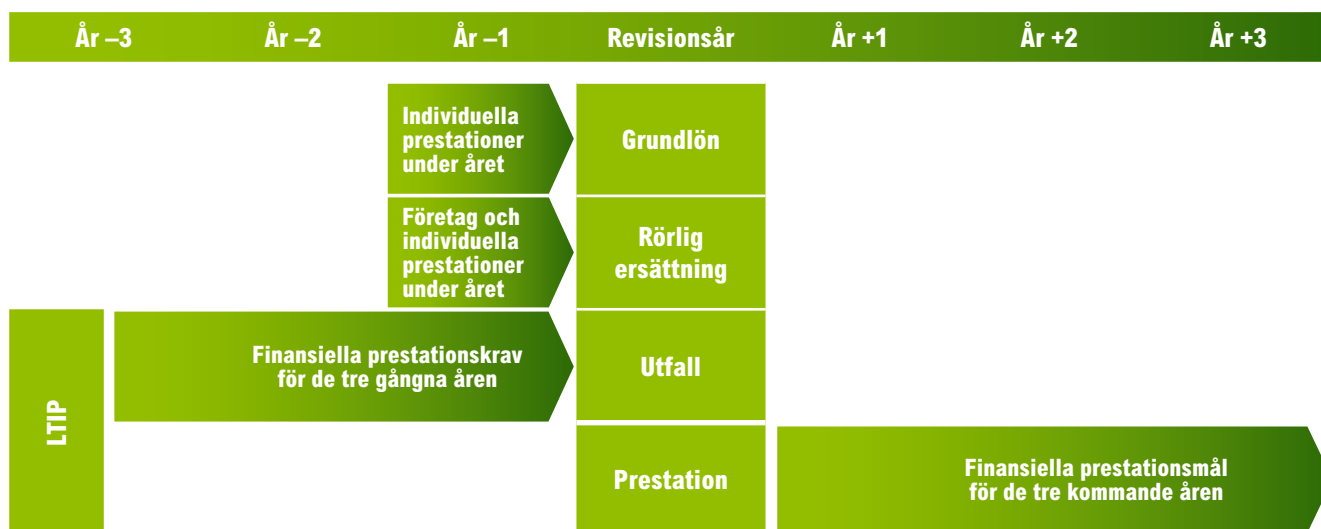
År –3 | År –2 | År –1 | Revisionsår | År +1 | År +2 | År +3

Individuella prestationer under året

Grundlön

Företag och individuella prestationer under året

Rörlig ersättning

LTIP

Finansiella prestationskrav för de tre gångna åren

Utfall

Prestation

Finansiella prestationsmål för de tre kommande åren